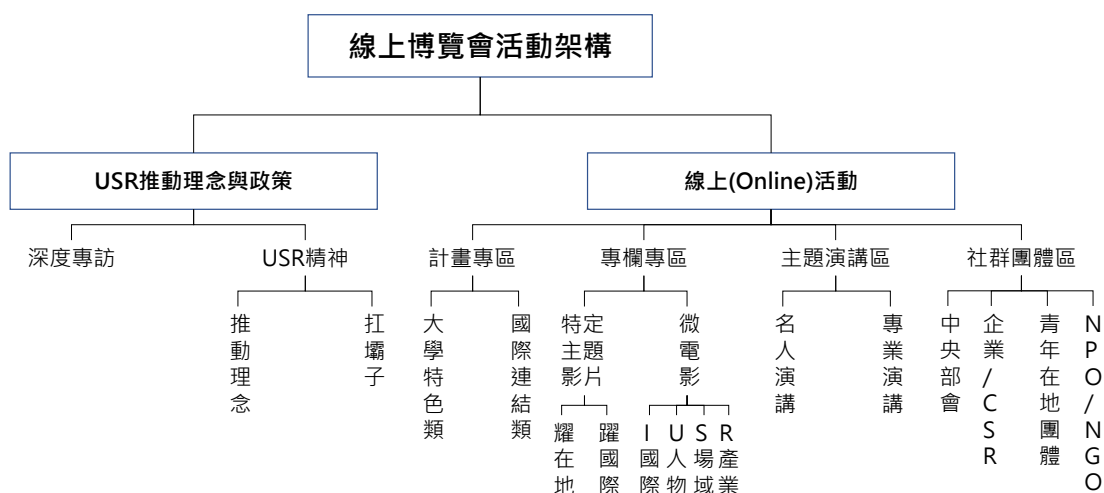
線上博覽會活動架構

USR推動理念與政策

線上(Online)活動

深度專訪

USR精神

推動理念

扛壩子

計畫專區

大學特色類

國際連結類

專欄專區

特定主題影片

耀在地

躍國際

微電影

I國際

U人物

S場域

R產業

主題演講區

名人演講

專業演講

社群團體區

中央部會

企業/CSR

青年在地團體

NPO/NGO